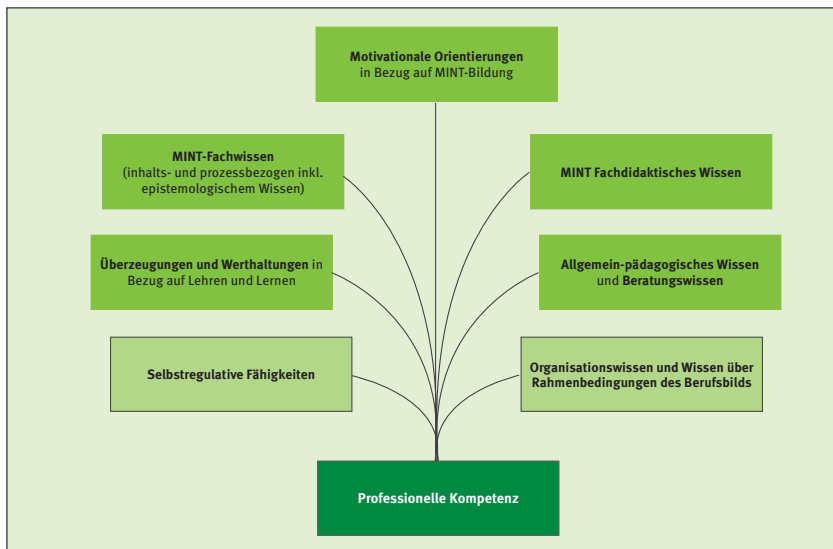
Motivationale Orientierungen in Bezug auf MINT-Bildung

MINT-Fachwissen (inhalts- und prozessbezogen inkl. epistemologischem Wissen)

MINT Fachdidaktisches Wissen

Überzeugungen und Werthaltungen in Bezug auf Lehren und Lernen

Allgemein-pädagogisches Wissen und Beratungswissen

Selbstregulative Fähigkeiten

Organisationswissen und Wissen über Rahmenbedingungen des Berufsbilds

Professionelle Kompetenz